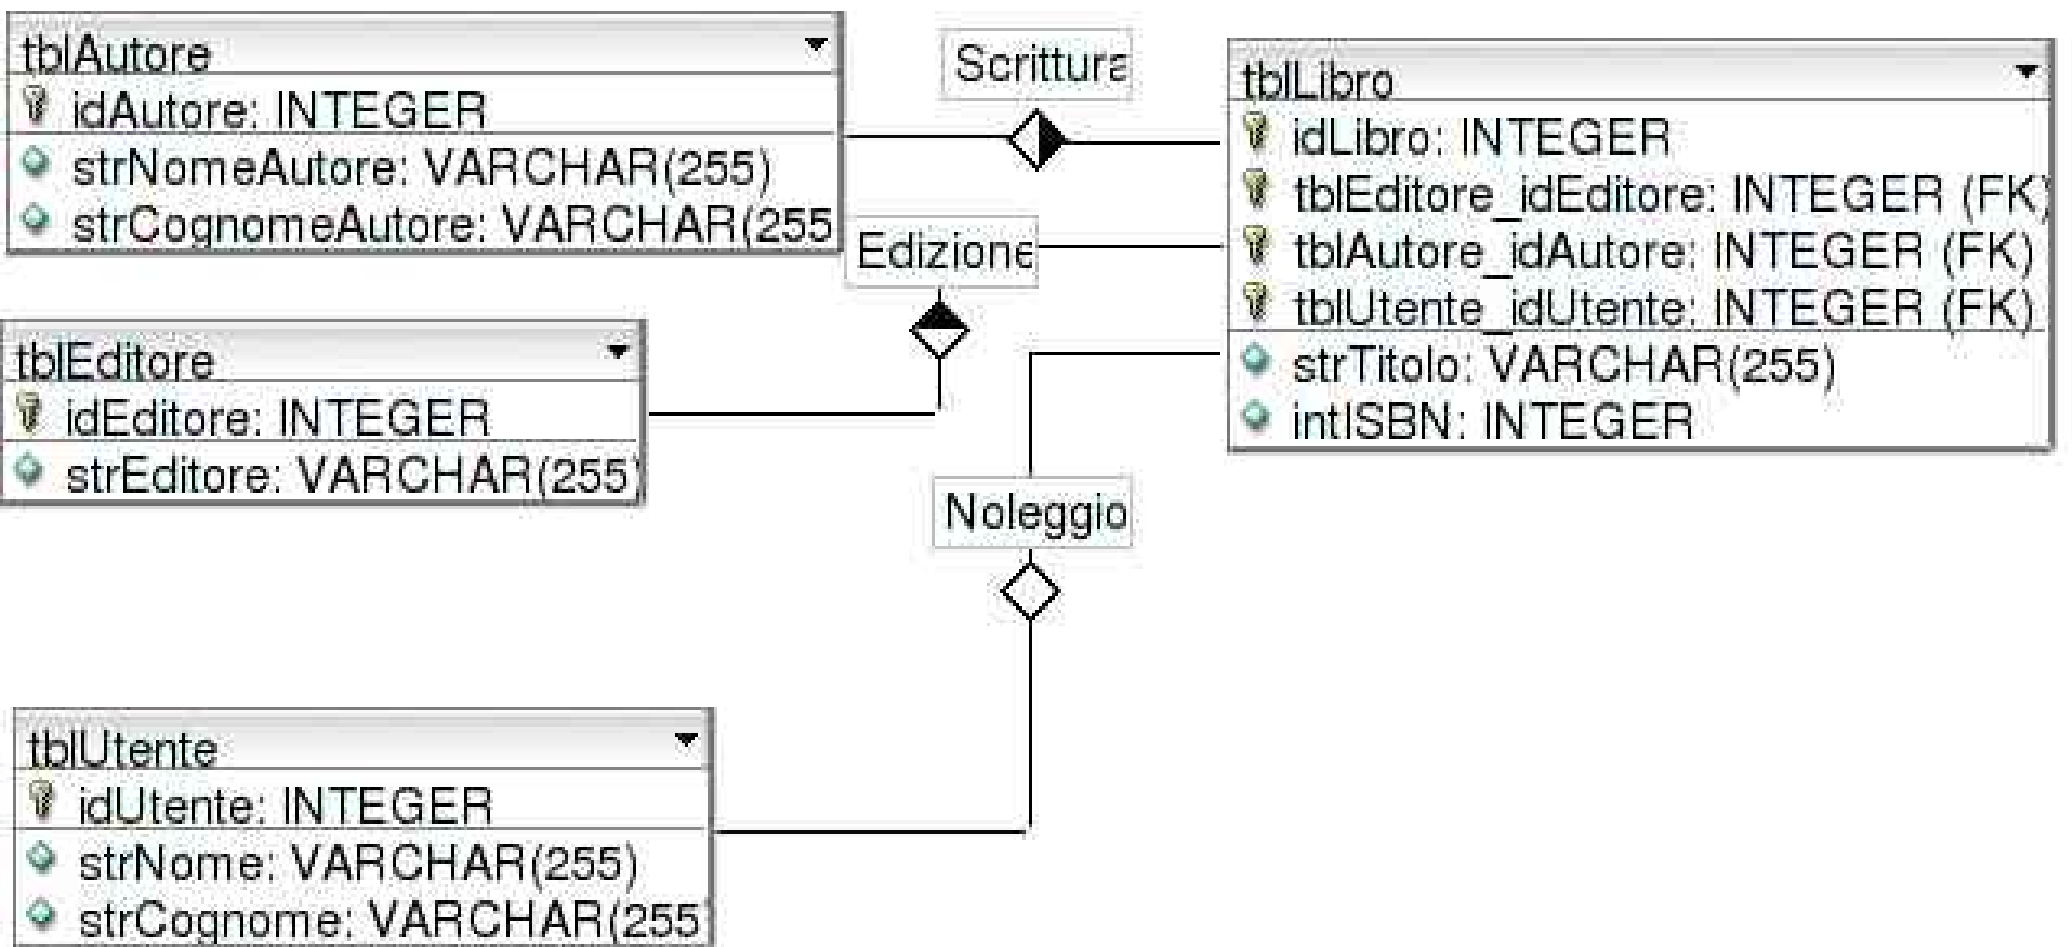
tblAutore
idAutore: INTEGER
strNomeAutore: VARCHAR(255)
strCognomeAutore: VARCHAR(255

Scrittura

tblLibro
idLibro: INTEGER
tblEditore_idEditore: INTEGER (FK)
tblAutore_idAutore: INTEGER (FK)
tblUtente_idUtente: INTEGER (FK)
strTitolo: VARCHAR(255)
intISBN: INTEGER

Edizione

tblEditore
idEditore: INTEGER
strEditore: VARCHAR(255)

Noleggio

tblUtente
idUtente: INTEGER
strNome: VARCHAR(255)
strCognome: VARCHAR(255